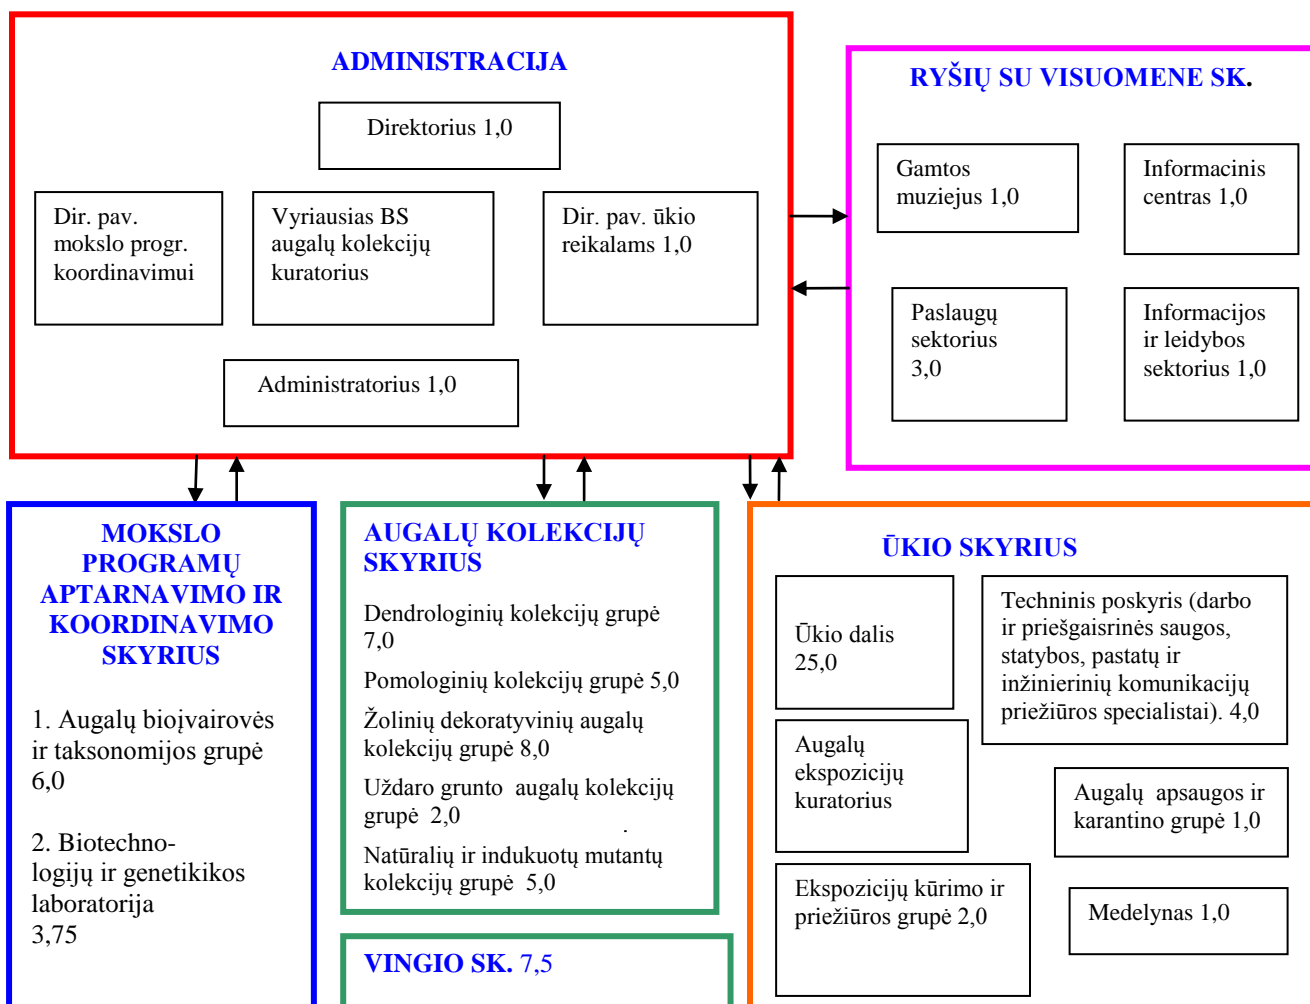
ADMINISTRACIJA

Direktorius 1,0

Dir. pav. mokslo progr. koordinavimui

Vyriausias BS augalų kolekcijų kuratorius

Dir. pav. ūkio reikalams 1,0

Administratorius 1,0

RYŠIŲ SU VISUOMENE SK.

Gamtos muziejus 1,0

Informacinis centras 1,0

Paslaugų sektorius 3,0

Informacijos ir leidybos sektorius 1,0

MOKSLO PROGRAMŲ APTARNAVIMO IR KOORDINAVIMO SKYRIUS

1. Augalų biojvairovės ir taksonomijos grupė 6,0

2. Biotechnologijų ir genetikos laboratorija 3,75

AUGALŲ KOLEKCIJŲ SKYRIUS

Dendrologinių kolekcijų grupė 7,0

Pomologinių kolekcijų grupė 5,0

Žolinių dekoratyvinių augalų kolekcijų grupė 8,0

Uždaro grunto augalų kolekcijų grupė 2,0

Natūralių ir indukuotų mutantų kolekcijų grupė 5,0

VINGIO SK. 7,5

ŪKIO SKYRIUS

Ūkio dalis 25,0

Techninis poskyris (darbo ir priešgaisrinės saugos, statybos, pastatų ir inžinierinių komunikacijų priežiūros specialistai). 4,0

Augalų ekspozicijų kuratorius

Augalų apsaugos ir karantino grupė 1,0

Ekspozicijų kūrimo ir priežiūros grupė 2,0

Medelynas 1,0